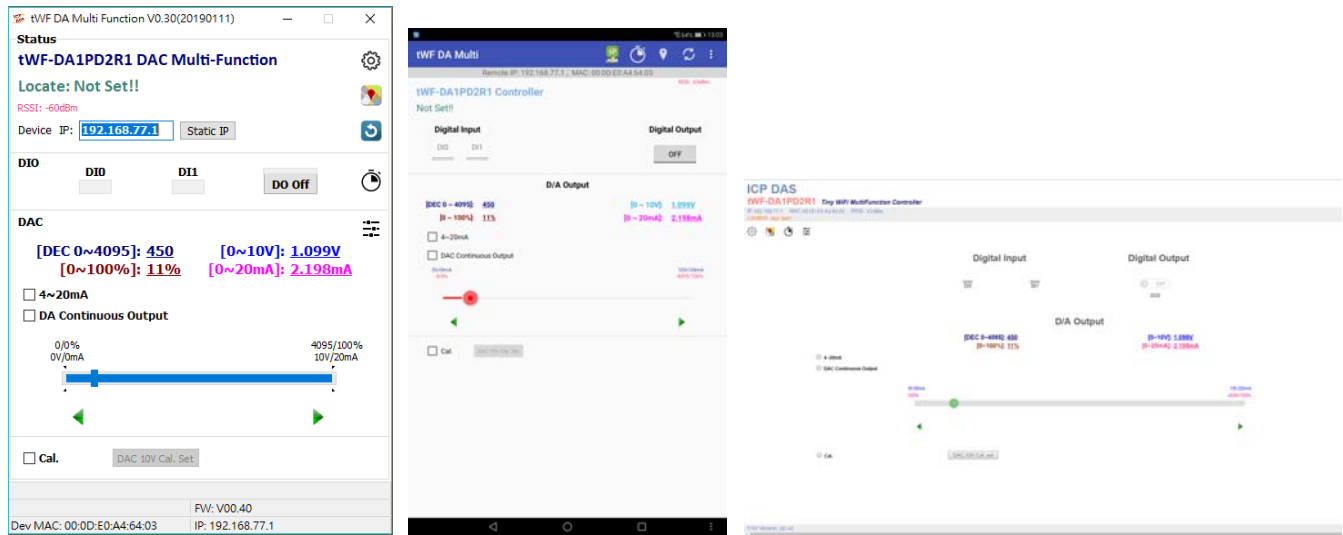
tWF DA Multi Function V0.30(20190111)

Status

tWF-DA1PD2R1 DAC Multi-Function

Locate: Not Set!!

RSSI: -60dBm

Device IP: 192.168.77.1 Static IP

DIO

DI0 DI1

DO Off

DAC

[DEC 0~4095]: 450 [0~10V]: 1.099V

[0~100%]: 11% [0~20mA]: 2.198mA

4~20mA

DA Continuous Output

0/0%
0V/0mA

4095/100%
10V/20mA

Cal. DAC 10V Cal. Set

FW: V00.40

Dev MAC: 00:0D:E0:A4:64:03 IP: 192.168.77.1

tWF DA Multi

Remote IP: 192.168.77.1, MAC: 00:0D:E0:A4:64:03

tWF-DA1PD2R1 Controller

Not Set!!

Digital Input

Digital Output

DI0 DI1

OFF

D/A Output

[DEC 0 ~ 4095]: 450 [0 ~ 10V]: 1.099V

[0 ~ 100%]: 11% [0 ~ 20mA]: 2.198mA

4~20mA

DAC Continuous Output

Cal.

ICP DAS

tWF-DA1PD2R1 Tiny WiFi MultiFunction Controller

Digital Input

Digital Output

D/A Output

[DEC 0~4095]: 450 [0~10V]: 1.099V

[0~100%]: 11% [0~20mA]: 2.198mA

4~20mA

DAC Continuous Output

Cal. DAC 10V Cal. set